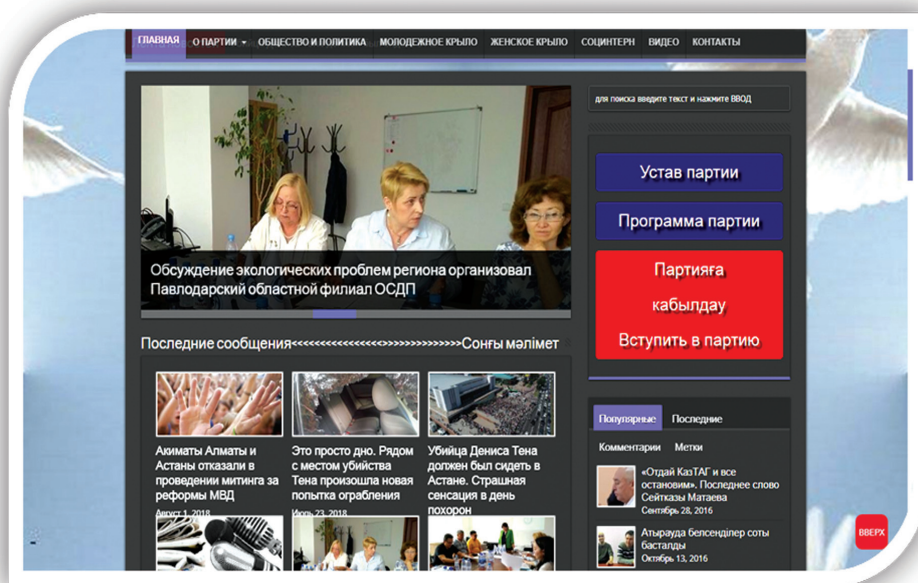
ГЛАВНАЯ О ПАРТИИ ОБЩЕСТВО И ПОЛИТИКА МОЛОДЕЖНОЕ КРЫЛО ЖЕНСКОЕ КРЫЛО СОЦИНТЕРН ВИДЕО КОНТАКТЫ

для поиска введите текст и нажмите ВВОД

Обсуждение экологических проблем региона организовал Павлодарский областной филиал ОСДП

Устав партии

Программа партии

Партияға кабылдау Вступить в партию

Последние сообщения<<<<<<<<<<<<<<<>>>>>>>>>>>>>Соңғы мәлімет

Акиматы Алматы и Астаны отказали в проведении митинга за реформы МВД
Август 1, 2018

Это просто дно. Рядом с местом убийства Тена произошла новая попытка ограбления
Июль 23, 2018

Убийца Дениса Тена должен был сидеть в Астане. Страшная сенсация в день похорон

Популярные Последние

Комментарии Метки

«Отдай КазТАГ и все остановим». Последнее слово Сейтказы Матаева
Сентябрь 28, 2016

Атырауда белсенділер соты басталды
Октябрь 13, 2016

ВВЕРХ